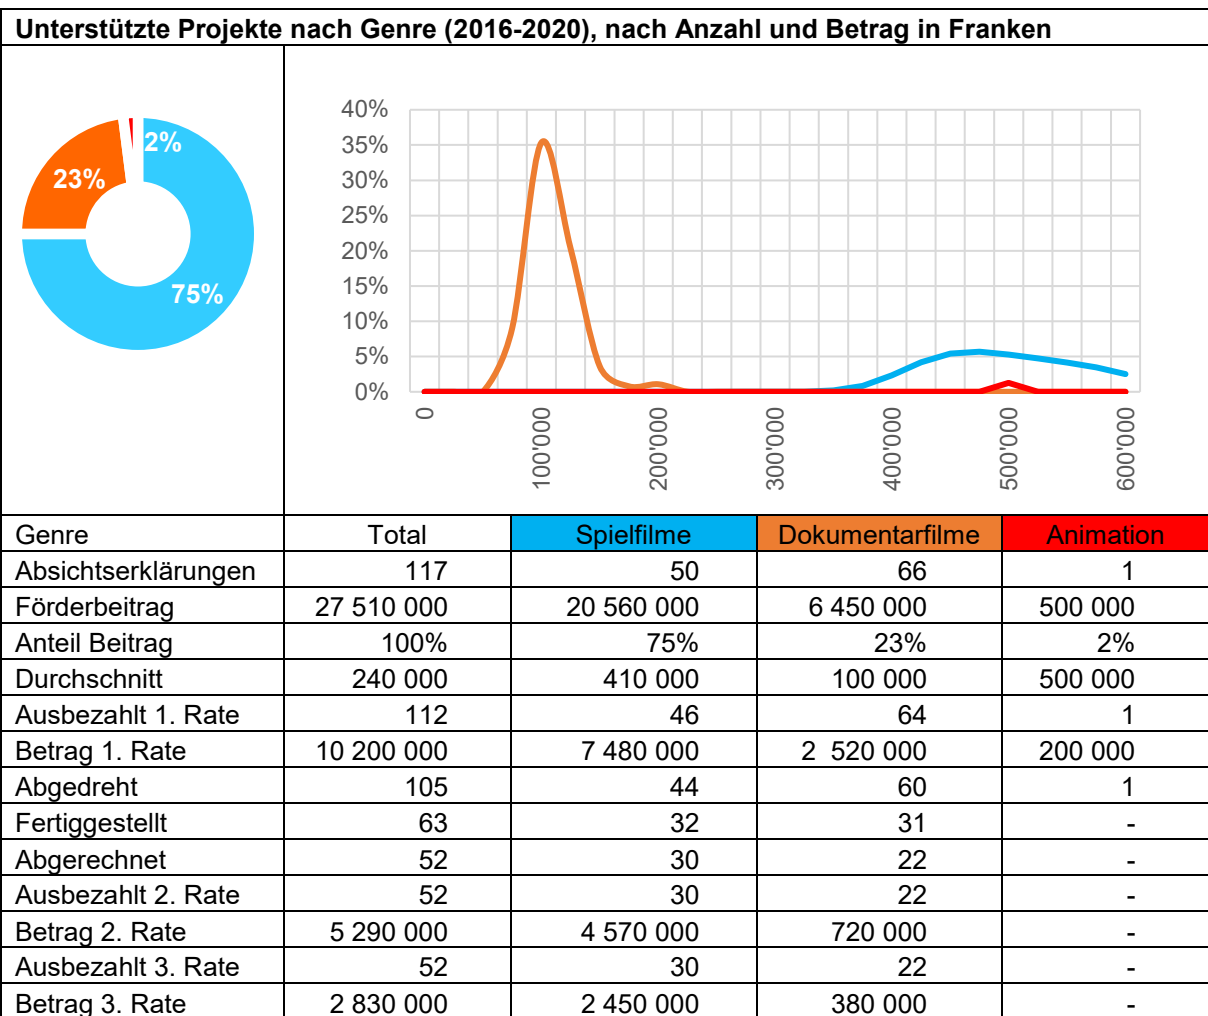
Unterstützte Projekte nach Genre (2016-2020), nach Anzahl und Betrag in Franken

23%
2%
75%

40%
35%
30%
25%
20%
15%
10%
5%
0%

0
100'000
200'000
300'000
400'000
500'000
600'000

| Genre | Total | Spielfilme | Dokumentarfilme | Animation |
|---|---|---|---|---|
| Absichtserklärungen | 117 | 50 | 66 | 1 |
| Förderbeitrag | 27 510 000 | 20 560 000 | 6 450 000 | 500 000 |
| Anteil Beitrag | 100% | 75% | 23% | 2% |
| Durchschnitt | 240 000 | 410 000 | 100 000 | 500 000 |
| Ausbezahlt 1. Rate | 112 | 46 | 64 | 1 |
| Betrag 1. Rate | 10 200 000 | 7 480 000 | 2 520 000 | 200 000 |
| Abgedreht | 105 | 44 | 60 | 1 |
| Fertiggestellt | 63 | 32 | 31 | - |
| Abgerechnet | 52 | 30 | 22 | - |
| Ausbezahlt 2. Rate | 52 | 30 | 22 | - |
| Betrag 2. Rate | 5 290 000 | 4 570 000 | 720 000 | - |
| Ausbezahlt 3. Rate | 52 | 30 | 22 | - |
| Betrag 3. Rate | 2 830 000 | 2 450 000 | 380 000 | - |